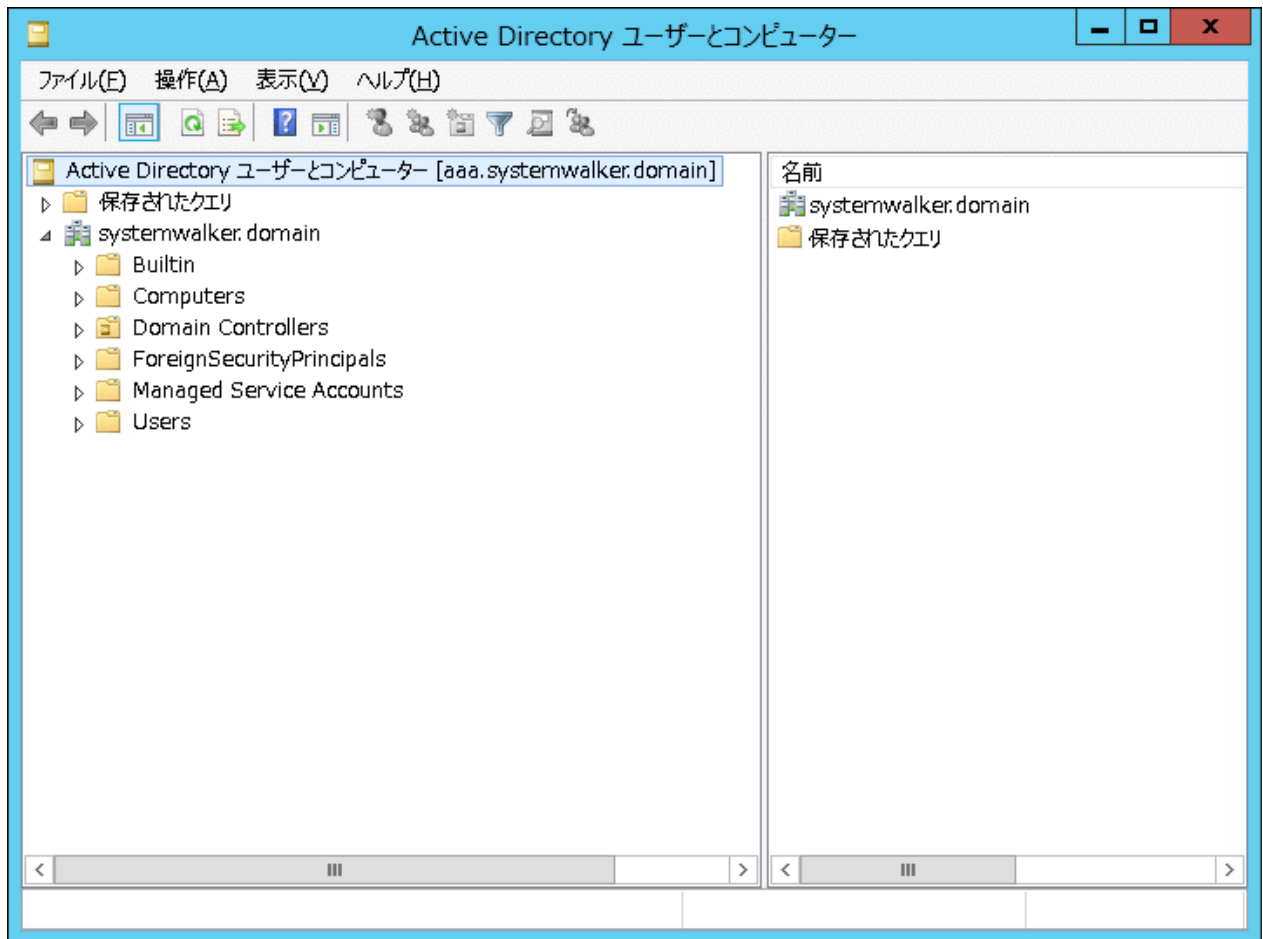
Active Directory ユーザーとコンピューター

ファイル(F) 操作(A) 表示(V) ヘルプ(H)

Active Directory ユーザーとコンピューター [aaa.systemwalker.domain]
保存されたクエリ
systemwalker.domain
Builtin
Computers
Domain Controllers
ForeignSecurityPrincipals
Managed Service Accounts
Users

名前
systemwalker.domain
保存されたクエリ